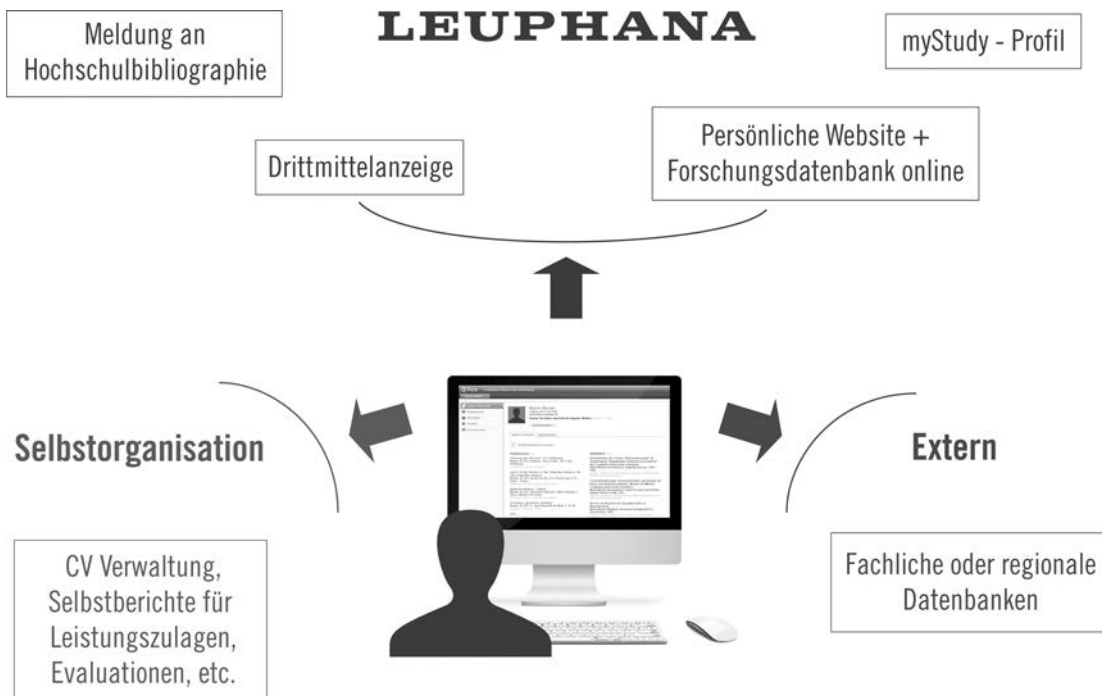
Meldung an Hochschulbibliographie

LEUPHANA

myStudy - Profil

Drittmittelanzeige

Persönliche Website + Forschungsdatenbank online

Selbstorganisation

Extern

CV Verwaltung, Selbstberichte für Leistungszulagen, Evaluationen, etc.

Fachliche oder regionale Datenbanken